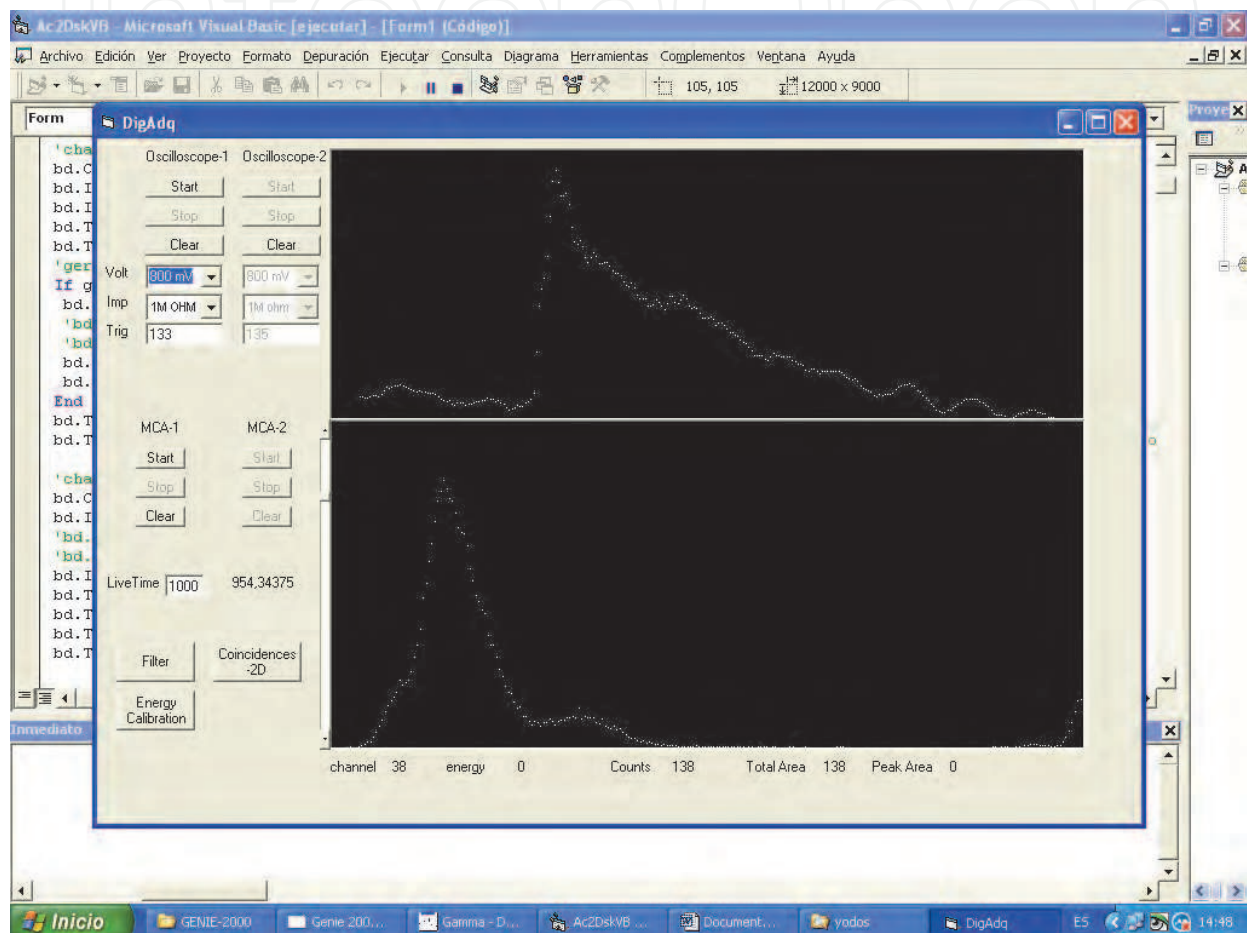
Ac2DskVB - Microsoft Visual Basic [ejecutar] - [Form1 (Código)]

Archivo Edición Ver Proyecto Formato Depuración Ejecutar Consulta Diagrama Herramientas Complementos Ventana Ayuda

105, 105 12000 x 9000

Form

'cha
bd.C
bd.I
bd.I
bd.T
bd.T
'ger
If g
bd.
'bd
'bd
bd.
bd.
End
bd.T
bd.T

'cha
bd.C
bd.I
'bd.
'bd.
bd.I
bd.T
bd.T
bd.T
bd.T

Inmediato

Proye

DigAdq

Oscilloscope-1 Oscilloscope-2

Start Start

Stop Stop

Clear Clear

Volt 800 mV 800 mV

Imp 1M OHM 1M ohm

Trig 133 135

MCA-1 MCA-2

Start Start

Stop Stop

Clear Clear

LiveTime 1000 954,34375

Filter

Coincidences -2D

Energy Calibration

channel 38 energy 0 Counts 138 Total Area 138 Peak Area 0

Inicio GENIE-2000 Genie 200... Gamma - D... Ac2DskVB ... Document... yodos DigAdq ES 14:48